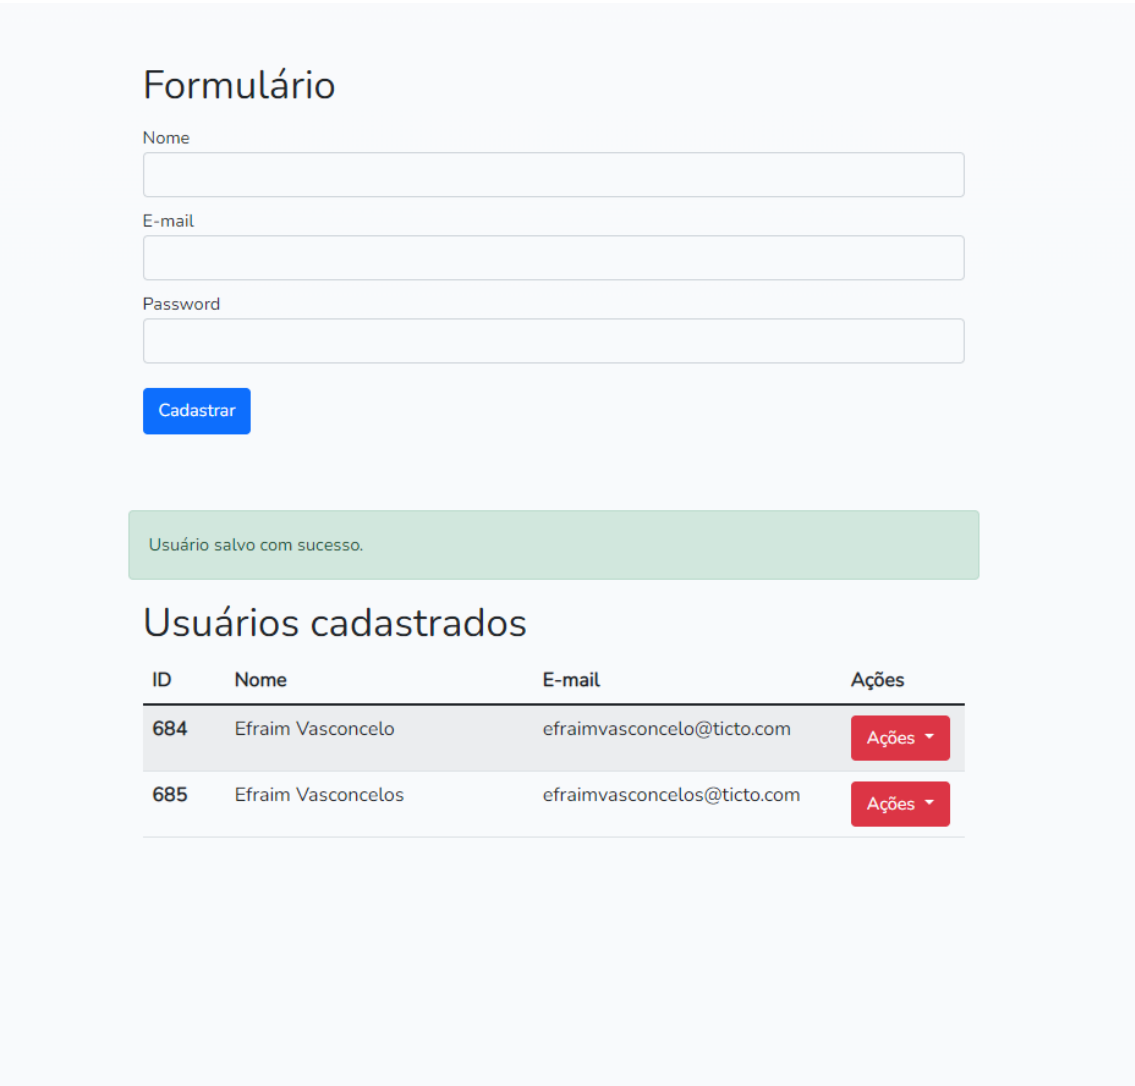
Formulário

Nome

E-mail

Password

Cadastrar

Usuário salvo com sucesso.

Usuários cadastrados

| ID | Nome | E-mail | Ações |
|---|---|---|---|
| 684 | Efraim Vasconcelo | efraimvasconcelo@ticto.com | Ações |
| 685 | Efraim Vasconcelos | efraimvasconcelos@ticto.com | Ações |